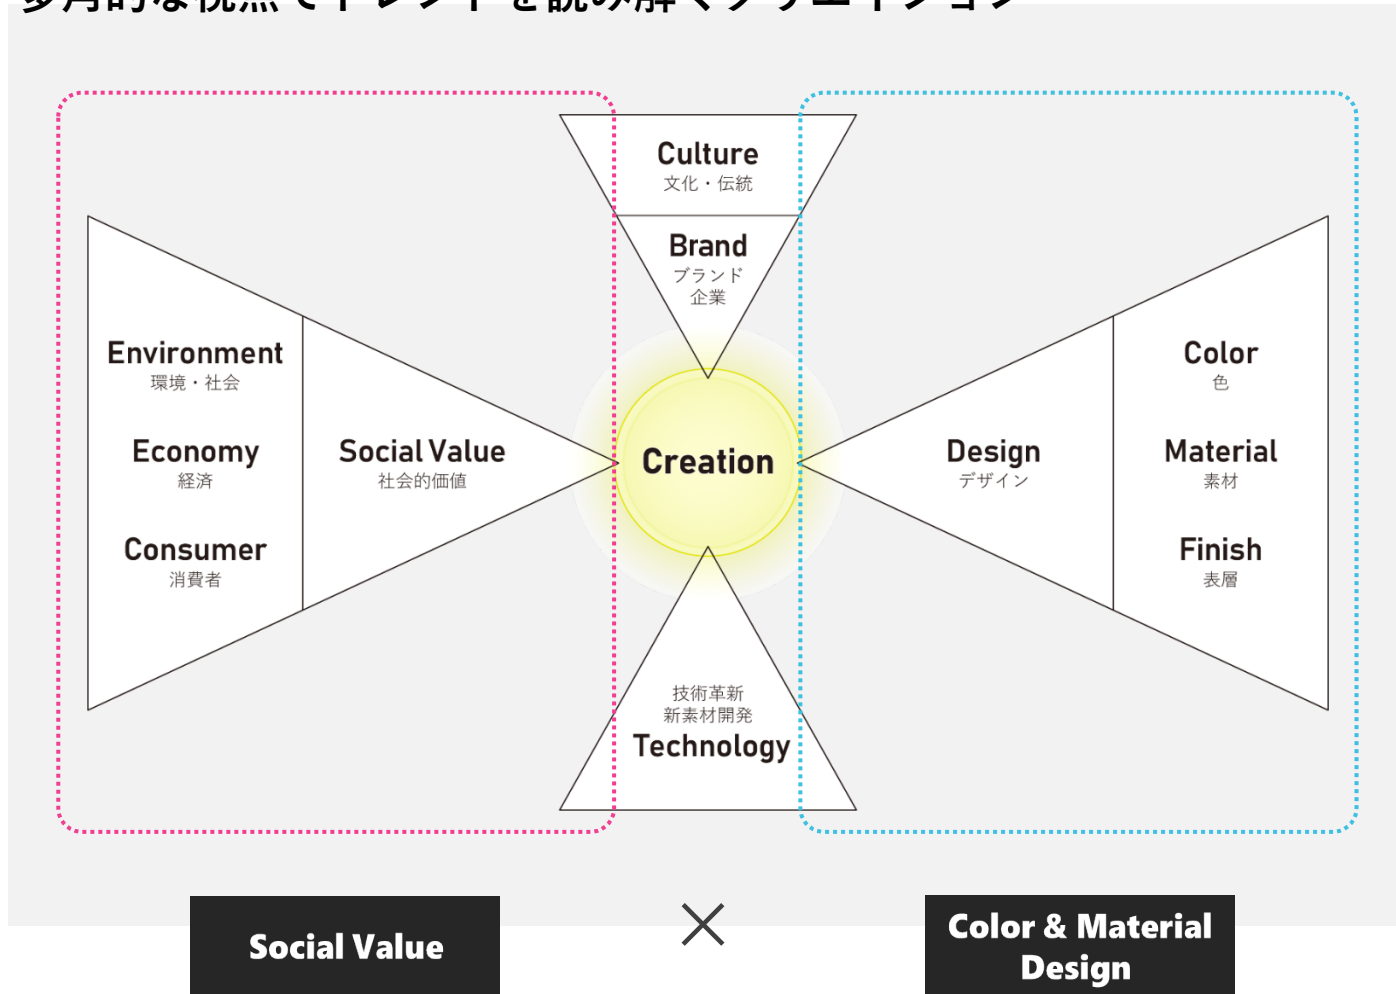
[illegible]

Culture
文化・伝統

Brand
ブランド
企業

Environment
環境・社会

Economy
経済

Consumer
消費者

Social Value
社会的価値

Creation

Design
デザイン

Color
色

Material
素材

Finish
表層

技術革新
新素材開発
Technology

Social Value

×

Color & Material Design